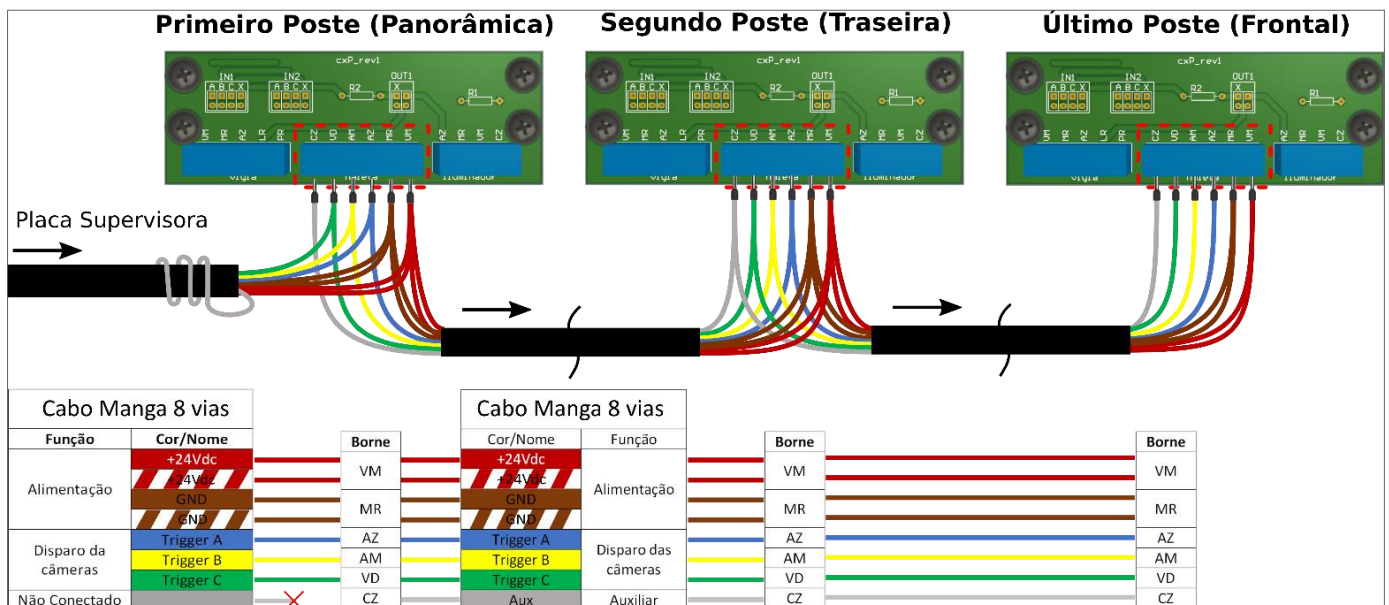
Primeiro Poste (Panorâmica)

Segundo Poste (Traseira)

Último Poste (Frontal)

cxP_rev1

IN1 A B C X
IN2 A B C X
R2
OUT1 X
R1

VM MR AZ LR RR CZ VD AM AZ MR VM AZ MR VM CZ

Vigia
Trreta
Iluminador

Placa Supervisora

Cabo Manga 8 vias

| Função | Cor/Nome |
|---|---|
| Alimentação | +24Vdc |
| | +24Vdc |
| | GND |
| | GND |
| Disparo da câmeras | Trigger A |
| | Trigger B |
| | Trigger C |
| Não Conectado | |

| Borne |
|---|
| VM |
| MR |
| AZ |
| AM |
| VD |
| CZ |

Cabo Manga 8 vias

| Cor/Nome | Função |
|---|---|
| +24Vdc | Alimentação |
| +24Vdc | |
| GND | |
| GND | |
| Trigger A | Disparo das câmeras |
| Trigger B | |
| Trigger C | |
| Aux | Auxiliar |

| Borne |
|---|
| VM |
| MR |
| AZ |
| AM |
| VD |
| CZ |

| Borne |
|---|
| VM |
| MR |
| AZ |
| AM |
| VD |
| CZ |